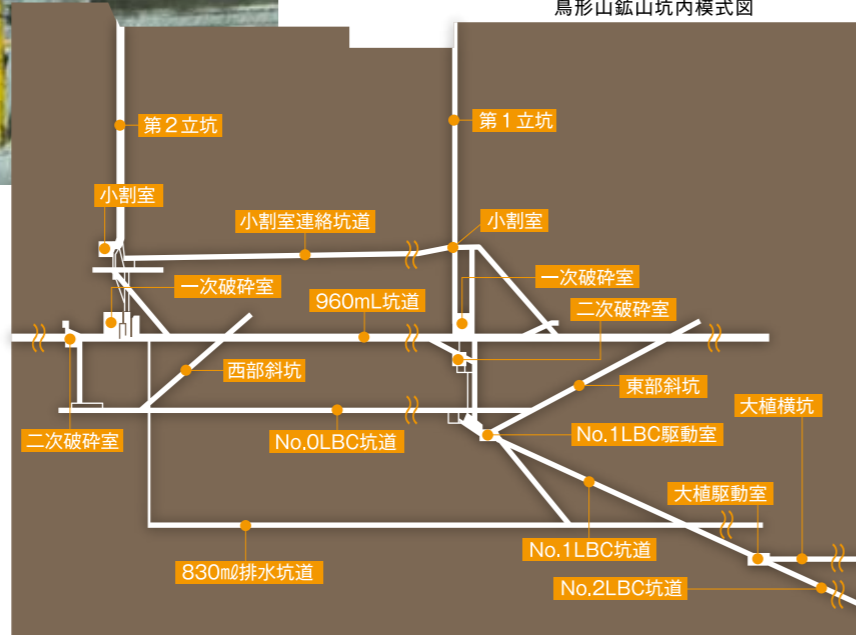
鳥形山鉱山坑内模式図

第２立坑

第１立坑

小割室

小割室連絡坑道

小割室

一次破砕室

一次破砕室

960mL坑道

二次破砕室

西部斜坑

東部斜坑

大植横坑

二次破砕室

No.0LBC坑道

No.1LBC駆動室

大植駆動室

No.1LBC坑道

830mℓ排水坑道

No.2LBC坑道